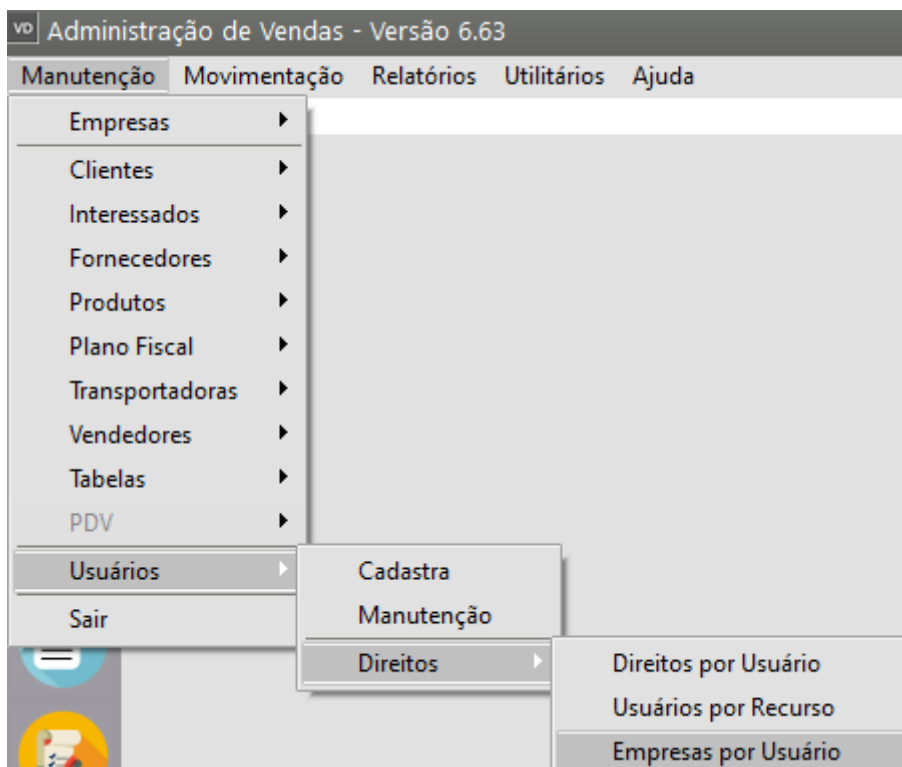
VD Administração de Vendas - Versão 6.63

Manutenção Movimentação Relatórios Utilitários Ajuda

Empresas
Clientes
Interessados
Fornecedores
Produtos
Plano Fiscal
Transportadoras
Vendedores
Tabelas
PDV
Usuários
Sair

Cadastra
Manutenção
Direitos

Direitos por Usuário
Usuários por Recurso
Empresas por Usuário